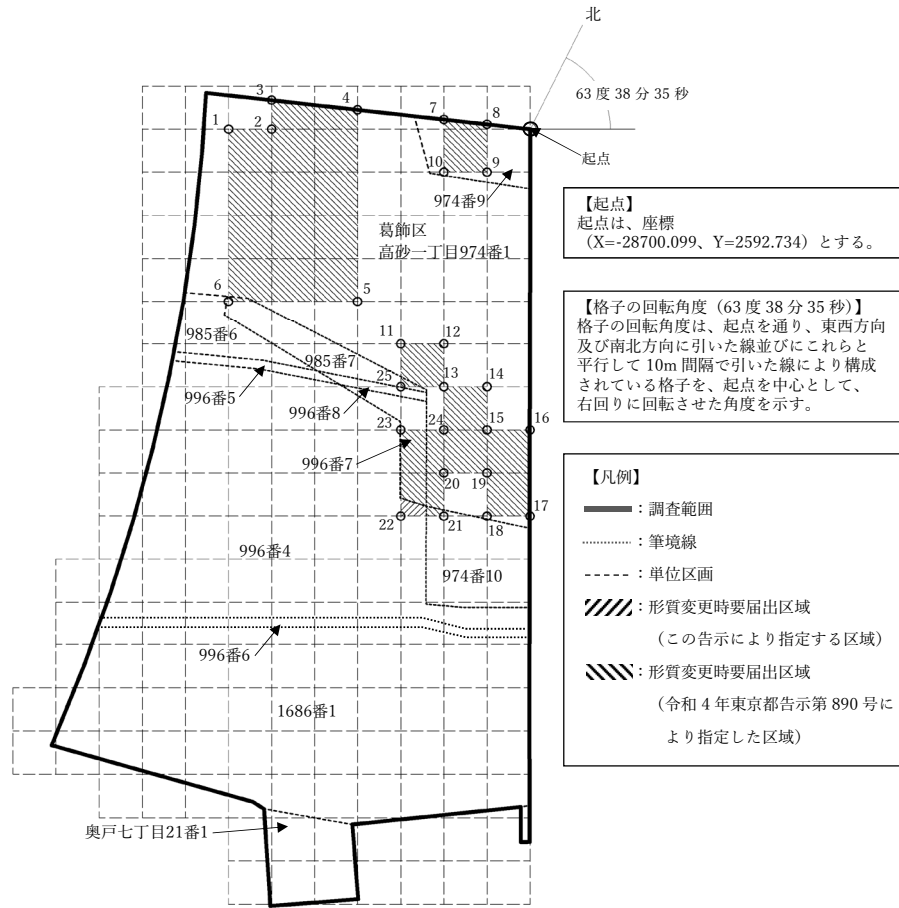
北

63 度 38 分 35 秒

起点

3 4 7 8
1 2
10 9

974番9

葛飾区
高砂一丁目974番1

6 5

985番6

11 12

985番7

25 13 14

996番5

996番8

23 24 15 16

996番7

20 19

22 21 18 17

996番4

974番10

996番6

1686番1

奥戸七丁目21番1

【起点】
起点は、座標（X=-28700.099、Y=2592.734）とする。

【格子の回転角度（63 度 38 分 35 秒）】
格子の回転角度は、起点を通り、東西方向及び南北方向に引いた線並びにこれらと平行して 10m 間隔で引いた線により構成されている格子を、起点を中心として、右回りに回転させた角度を示す。

【凡例】
：調査範囲
：筆境線
：単位区画
：形質変更時要届出区域
（この告示により指定する区域）
：形質変更時要届出区域
（令和 4 年東京都告示第 890 号により指定した区域）